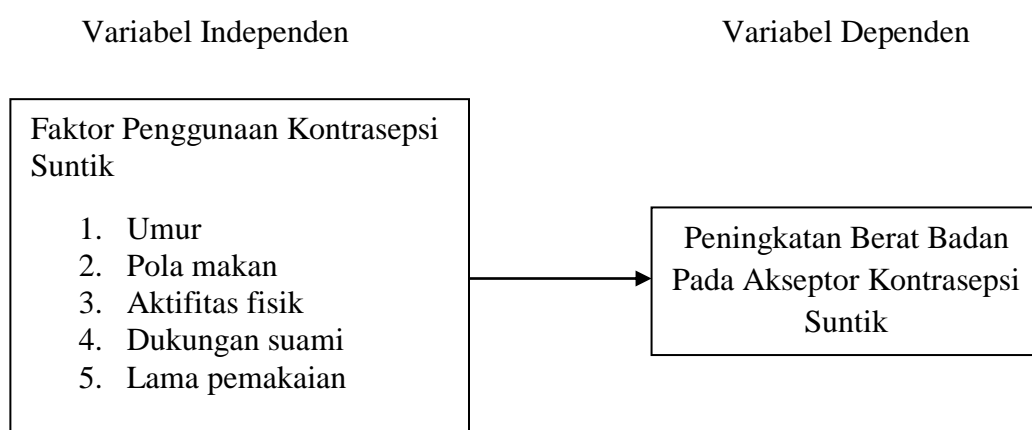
Variabel Independen

Variabel Dependen

Faktor Penggunaan Kontrasepsi Suntik

1. Umur
2. Pola makan
3. Aktifitas fisik
4. Dukungan suami
5. Lama pemakaian

Peningkatan Berat Badan Pada Akseptor Kontrasepsi Suntik